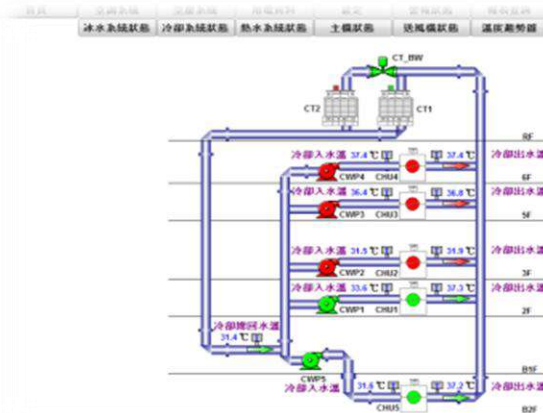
首頁 空調系統 用電資料 設定 警報狀態 報表查詢
冰水系統狀態 冷卻系統狀態 熱水系統狀態 主機狀態 送風機狀態 溫度趨勢圖

CT_BW
CT2 CT1
RF
冷卻入水溫 37.4 ℃ 37.4 ℃ 冷卻出水溫
CWP4 CHU4
6F
36.4 ℃ 36.8 ℃
CWP3 CHU3
5F
冷卻入水溫 31.9 ℃ 31.9 ℃ 冷卻出水溫
CWP2 CHU2
3F
冷卻入水溫 33.6 ℃ 37.3 ℃ 冷卻出水溫
CWP1 CHU1
2F
冷卻總回水溫
31.4 ℃
B1F
CWP5
冷卻入水溫 31.6 ℃ 37.2 ℃ 冷卻出水溫
CHU5
B2F